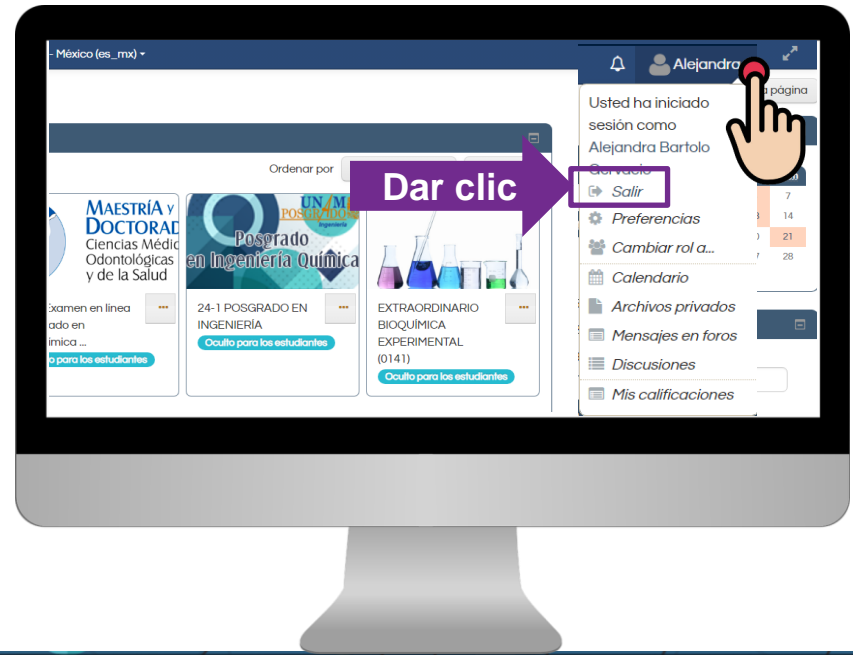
- México (es_mx) ▾

Alejandra

a página

Ordenar por

MAESTRÍA y DOCTORAD Ciencias Médi Odontológicas y de la Salud

Examen en linea ado en ímica ...

o para los estudiantes

UNAM POSGRADO Ingeniería

Posgrado en Ingeniería Química

24-1 POSGRADO EN INGENIERÍA

Oculto para los estudiantes

EXTRAORDINARIO BIOQUÍMICA EXPERIMENTAL (0141)

Oculto para los estudiantes

Usted ha iniciado sesión como Alejandra Bartolo Gervacio

Dar clic

Salir

Preferencias

Cambiar rol a...

Calendario

Archivos privados

Mensajes en foros

Discusiones

Mis calificaciones

7
14
21
28